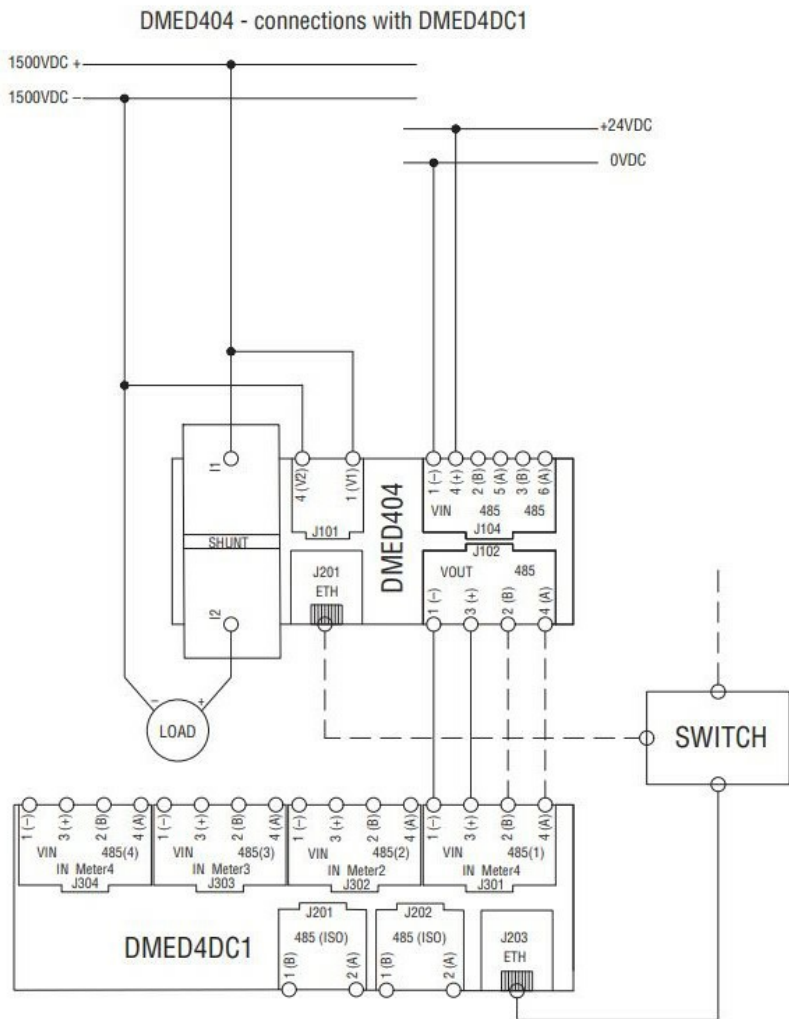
DMED404 - connections with DMED4DC1

1500VDC +
1500VDC –
+24VDC
0VDC

I1
SHUNT
I2
4 (V2)
1 (V1)
J101
J201
ETH
DMED404
1 (–)
4 (+)
2 (B)
5 (A)
3 (B)
6 (A)
VIN
485
485
J104
J102
VOUT
485
1 (–)
3 (+)
2 (B)
4 (A)

– LOAD +

SWITCH

1 (–)
3 (+)
2 (B)
4 (A)
VIN
485(4)
IN Meter4
J304
1 (–)
3 (+)
2 (B)
4 (A)
VIN
485(3)
IN Meter3
J303
1 (–)
3 (+)
2 (B)
4 (A)
VIN
485(2)
IN Meter2
J302
1 (–)
3 (+)
2 (B)
4 (A)
VIN
485(1)
IN Meter4
J301

DMED4DC1
J201
485 (ISO)
1 (B)
2 (A)
J202
485 (ISO)
1 (B)
2 (A)
J203
ETH